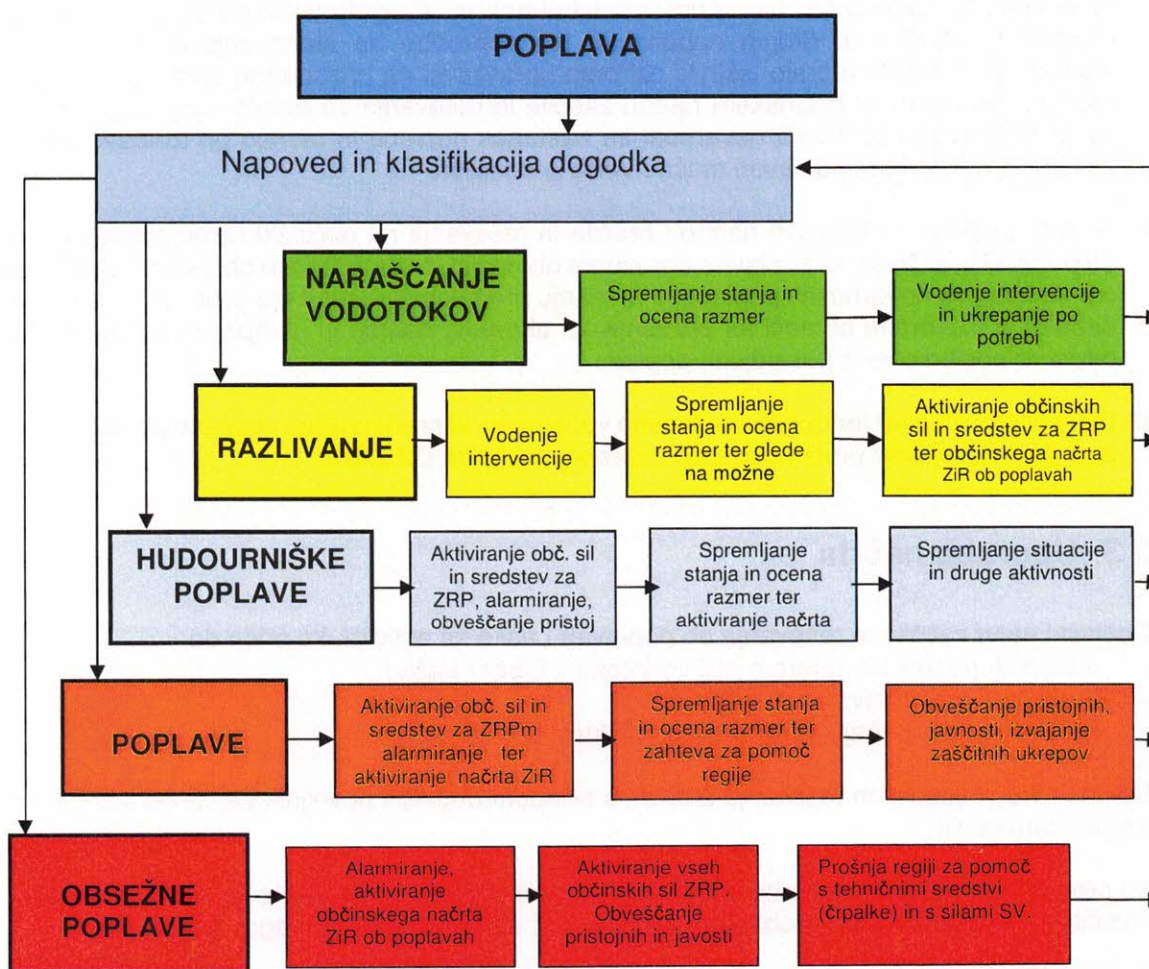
POPLAVA

Napoved in klasifikacija dogodka

NARAŠČANJE VODOTOKOV

Spremljanje stanja in ocena razmer

Vodenje intervencije in ukrepanje po potrebi

RAZLIVANJE

Vodenje intervencije

Spremljanje stanja in ocena razmer ter glede na možne

Aktiviranje občinskih sil in sredstev za ZRP ter občinskega načrta ZiR ob poplavah

HUDOURNIŠKE POPLAVE

Aktiviranje obč. sil in sredstev za ZRP, alarmiranje, obveščanje pristoj

Spremljanje stanja in ocena razmer ter aktiviranje načrta

Spremljanje situacije in druge aktivnosti

POPLAVE

Aktiviranje obč. sil in sredstev za ZRPm alarmiranje ter aktiviranje načrta ZiR

Spremljanje stanja in ocena razmer ter zahteva za pomoč regije

Obveščanje pristojnih, javnosti, izvajanje zaščitnih ukrepov

OBSEŽNE POPLAVE

Alarmiranje, aktiviranje občinskega načrta ZiR ob poplavah

Aktiviranje vseh občinskih sil ZRP. Obveščanje pristojnih in javosti

Prošnja regiji za pomoč s tehničnimi sredstvi (črpalke) in s silami SV.